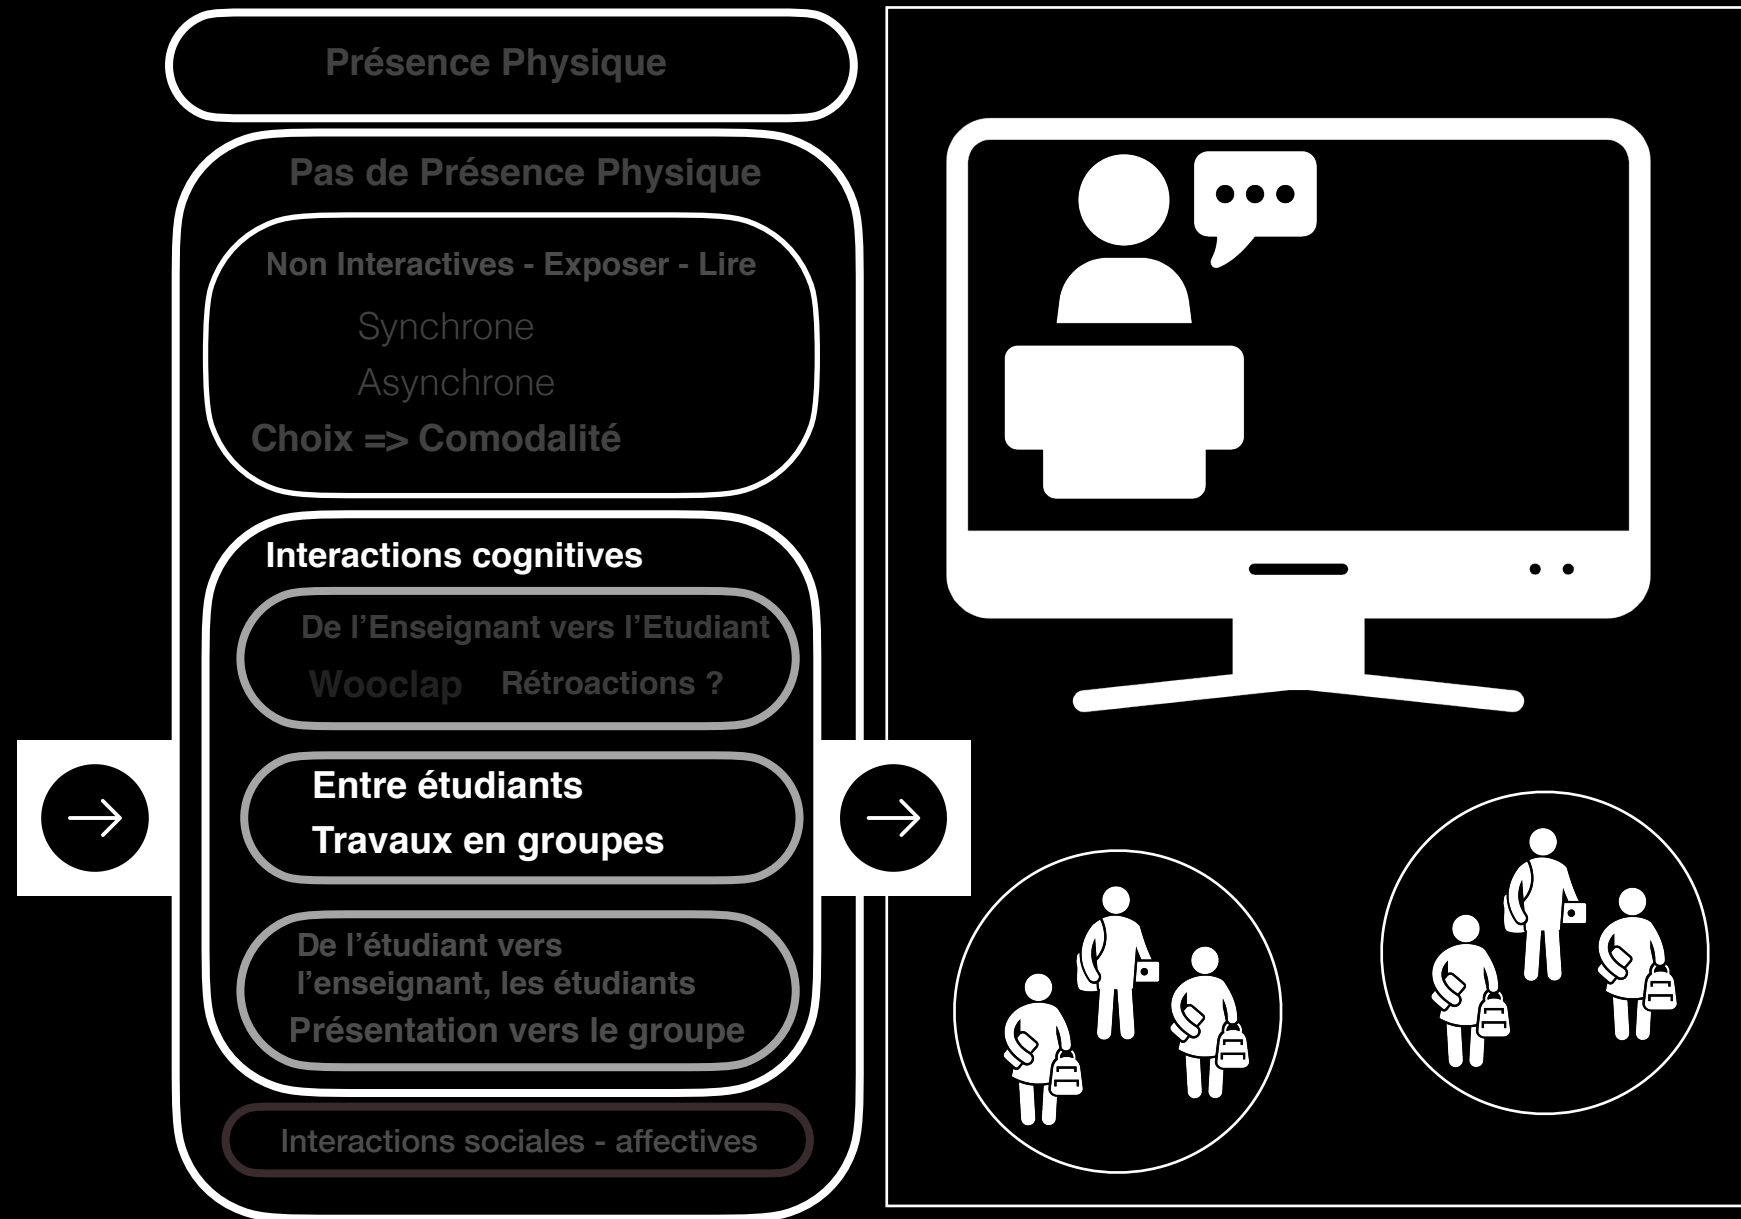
Présence Physique

Pas de Présence Physique

Non Interactives - Exposer - Lire

Synchrone

Asynchrone

Choix => Comodalité

Interactions cognitives

De l'Enseignant vers l'Etudiant

Wooclap Rétroactions ?

Entre étudiants

Travaux en groupes

De l'étudiant vers l'enseignant, les étudiants

Présentation vers le groupe

Interactions sociales - affectives